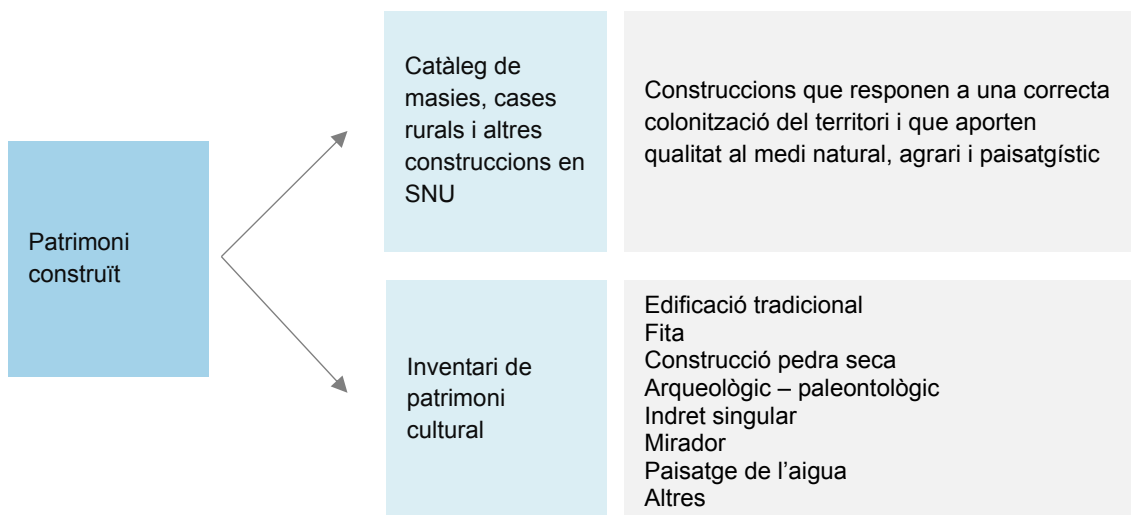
Patrimoni construït

Catàleg de masies, cases rurals i altres construccions en SNU

Construccions que responen a una correcta colonització del territori i que aporten qualitat al medi natural, agrari i paisatgístic

Inventari de patrimoni cultural

Edificació tradicional
Fita
Construcció pedra seca
Arqueològic – paleontològic
Indret singular
Mirador
Paisatge de l'aigua
Altres